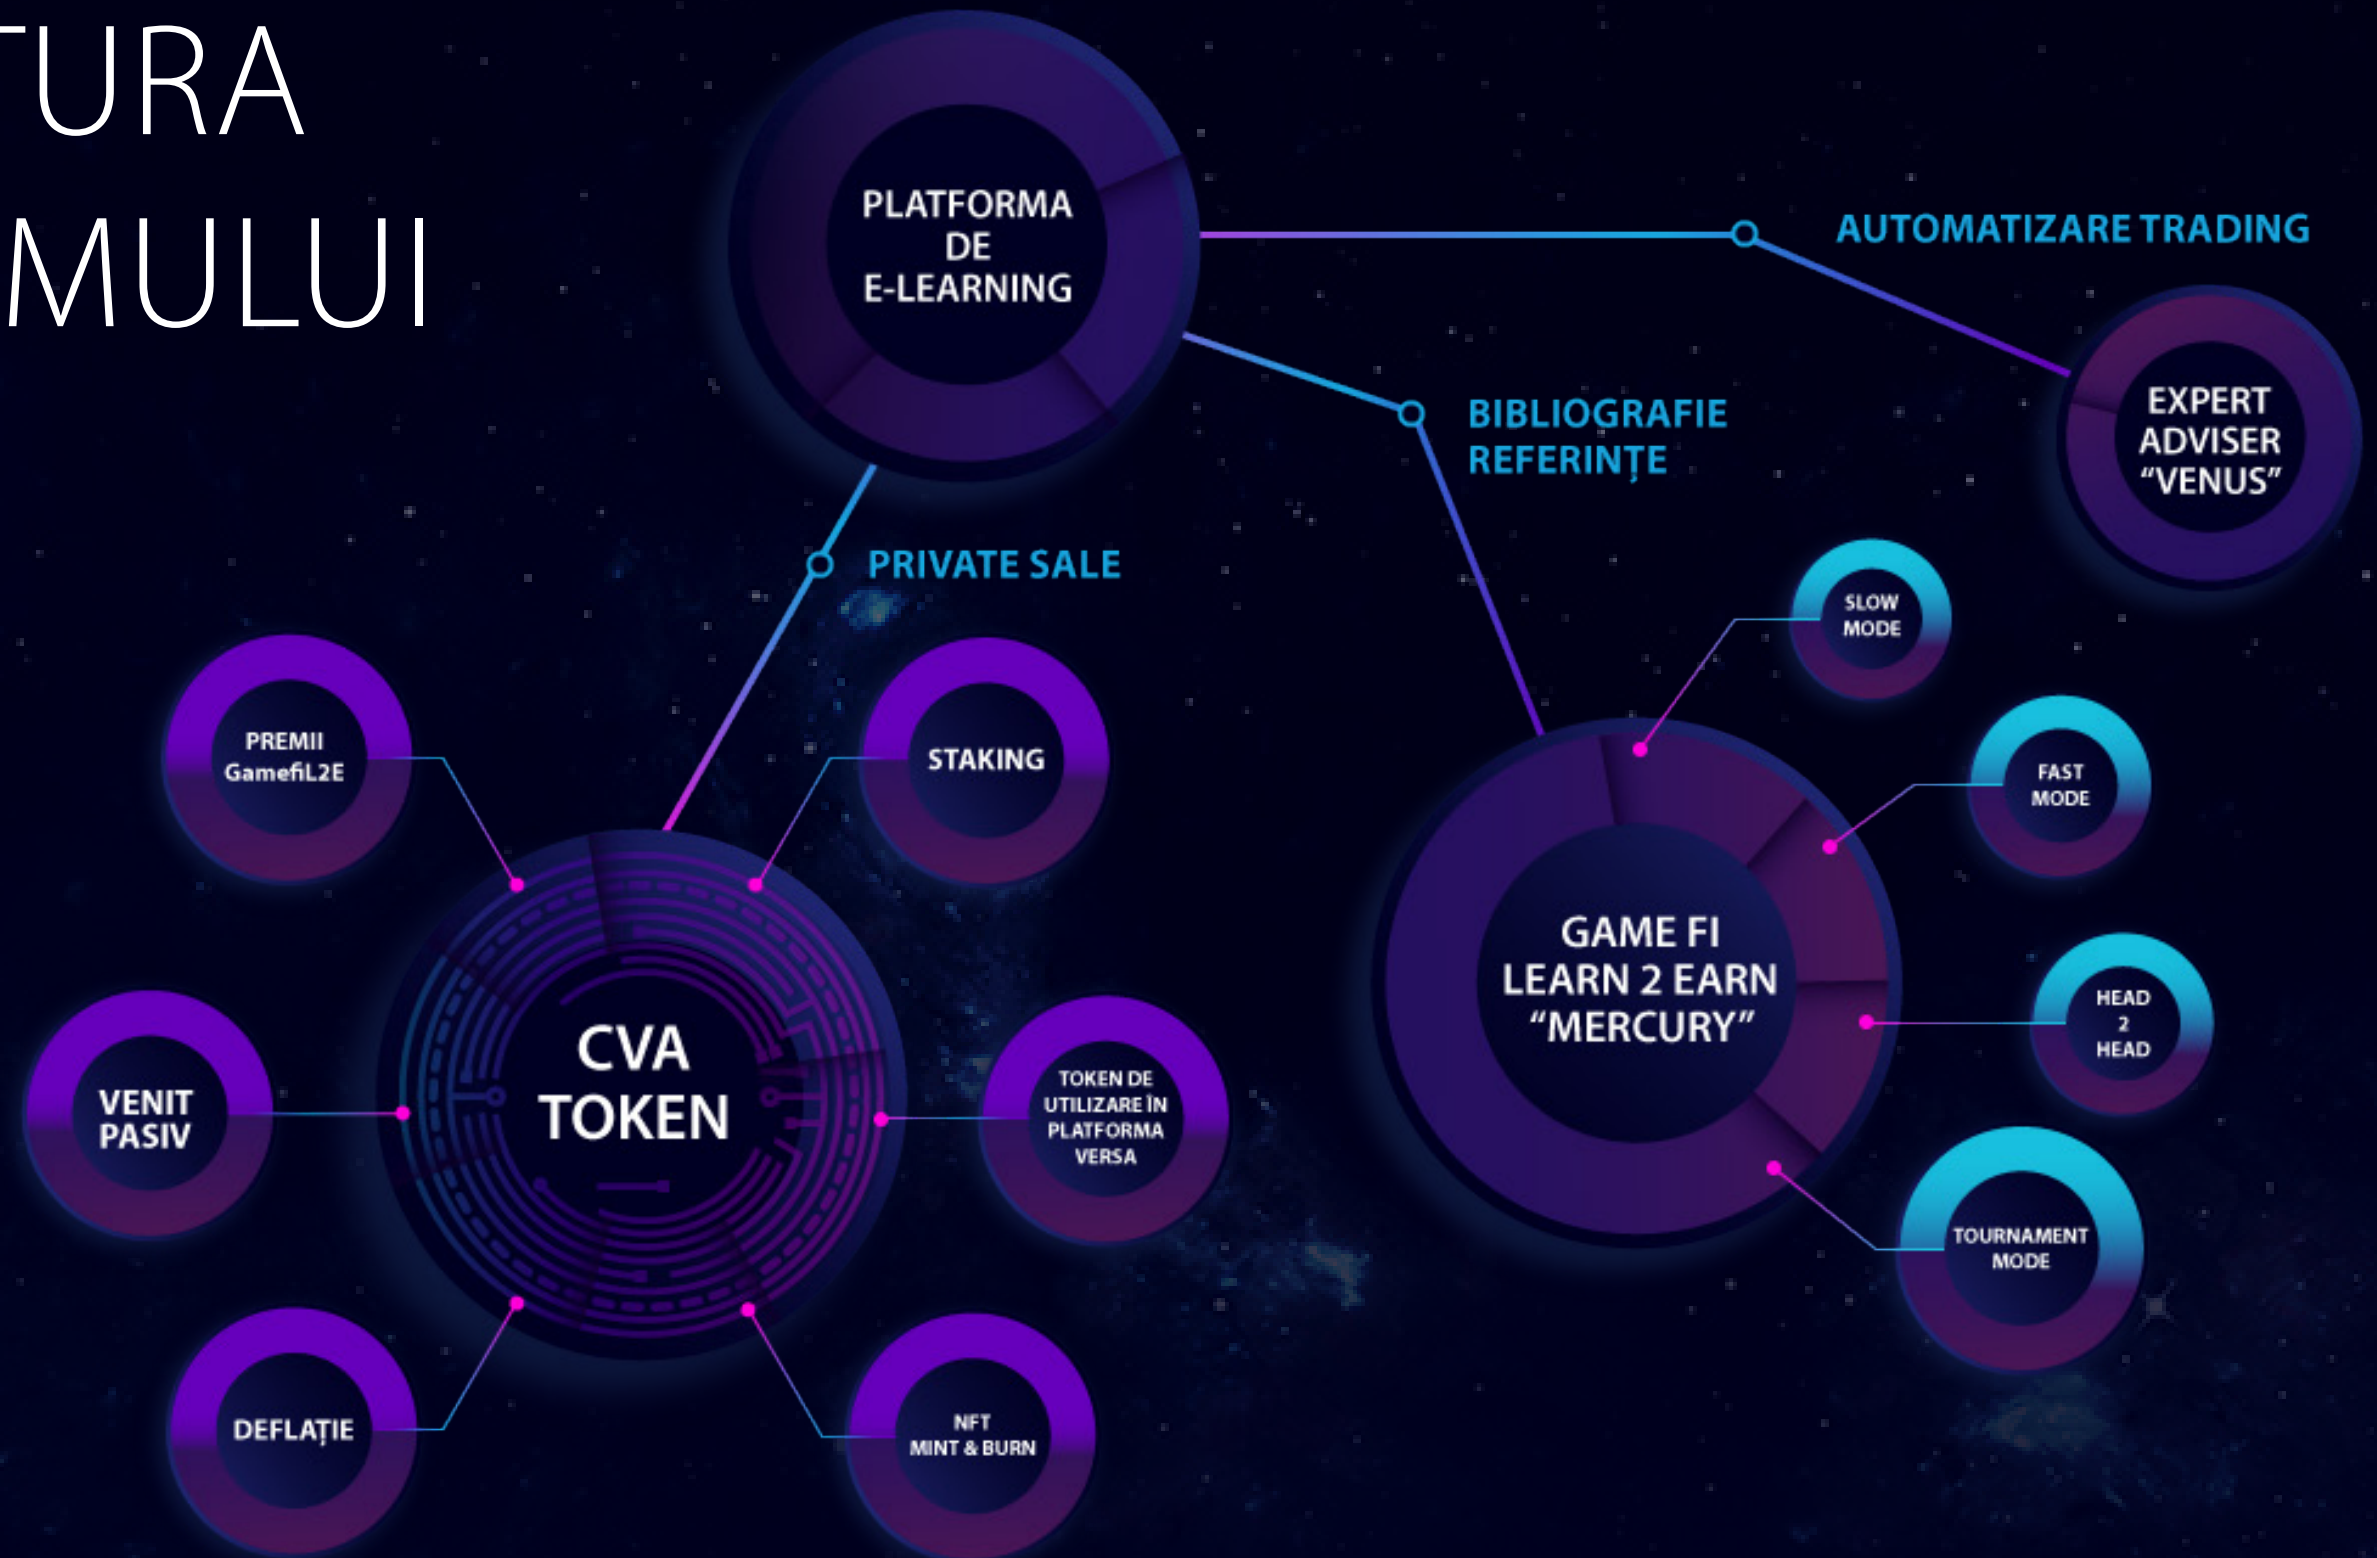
TURA
MULUI

PLATFORMA DE E-LEARNING

AUTOMATIZARE TRADING

EXPERT ADVISER "VENUS"

BIBLIOGRAFIE REFERINȚE

PRIVATE SALE

SLOW MODE

FAST MODE

HEAD 2 HEAD

TOURNAMENT MODE

GAME FI LEARN 2 EARN "MERCURY"

PREMII GamefiL2E

STAKING

CVA TOKEN

VENIT PASIV

TOKEN DE UTILIZARE ÎN PLATFORMA VERSA

DEFLAȚIE

NFT MINT & BURN